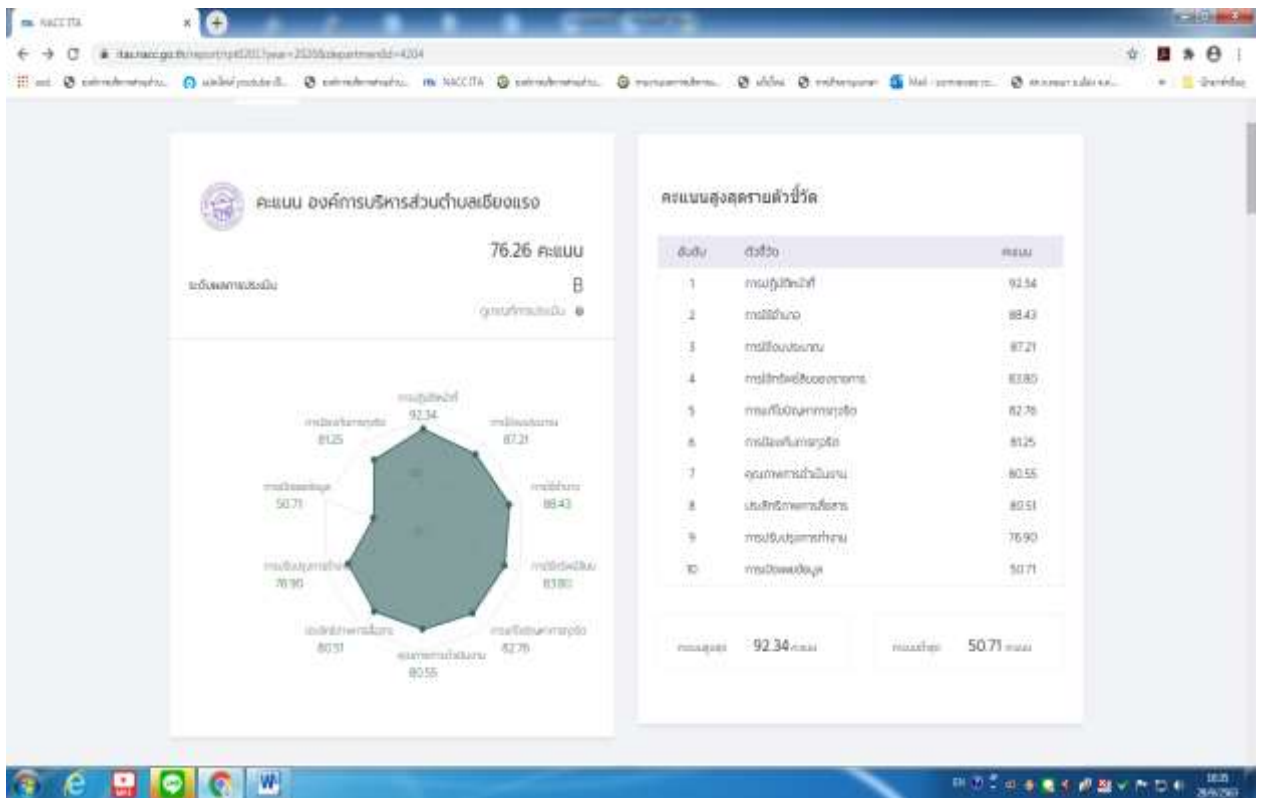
NACC ITA

itas.nacc.go.th/report/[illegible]

คะแนน องค์การบริหารส่วนตำบลเชียงแรง

76.26 คะแนน

ระดับผลการประเมิน B

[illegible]

การปฏิบัติหน้าที่ 92.34
การใช้งบประมาณ 87.21
การใช้อำนาจ 88.43
การใช้ทรัพย์สินของราชการ 83.80
การแก้ไขปัญหาการทุจริต 82.76
คุณภาพการดำเนินงาน 80.55
ประสิทธิภาพการสื่อสาร 80.51
การปรับปรุงการทำงาน 76.90
การเปิดเผยข้อมูล 50.71
การป้องกันการทุจริต 81.25

คะแนนสูงสุดรายตัวชี้วัด

| อันดับ | ตัวชี้วัด | คะแนน |
|---|---|---|
| 1 | การปฏิบัติหน้าที่ | 92.34 |
| 2 | การใช้อำนาจ | 88.43 |
| 3 | การใช้งบประมาณ | 87.21 |
| 4 | การใช้ทรัพย์สินของราชการ | 83.80 |
| 5 | การแก้ไขปัญหาการทุจริต | 82.76 |
| 6 | การป้องกันการทุจริต | 81.25 |
| 7 | คุณภาพการดำเนินงาน | 80.55 |
| 8 | ประสิทธิภาพการสื่อสาร | 80.51 |
| 9 | การปรับปรุงการทำงาน | 76.90 |
| 10 | การเปิดเผยข้อมูล | 50.71 |

คะแนนสูงสุด 92.34 คะแนน

คะแนนต่ำสุด 50.71 คะแนน